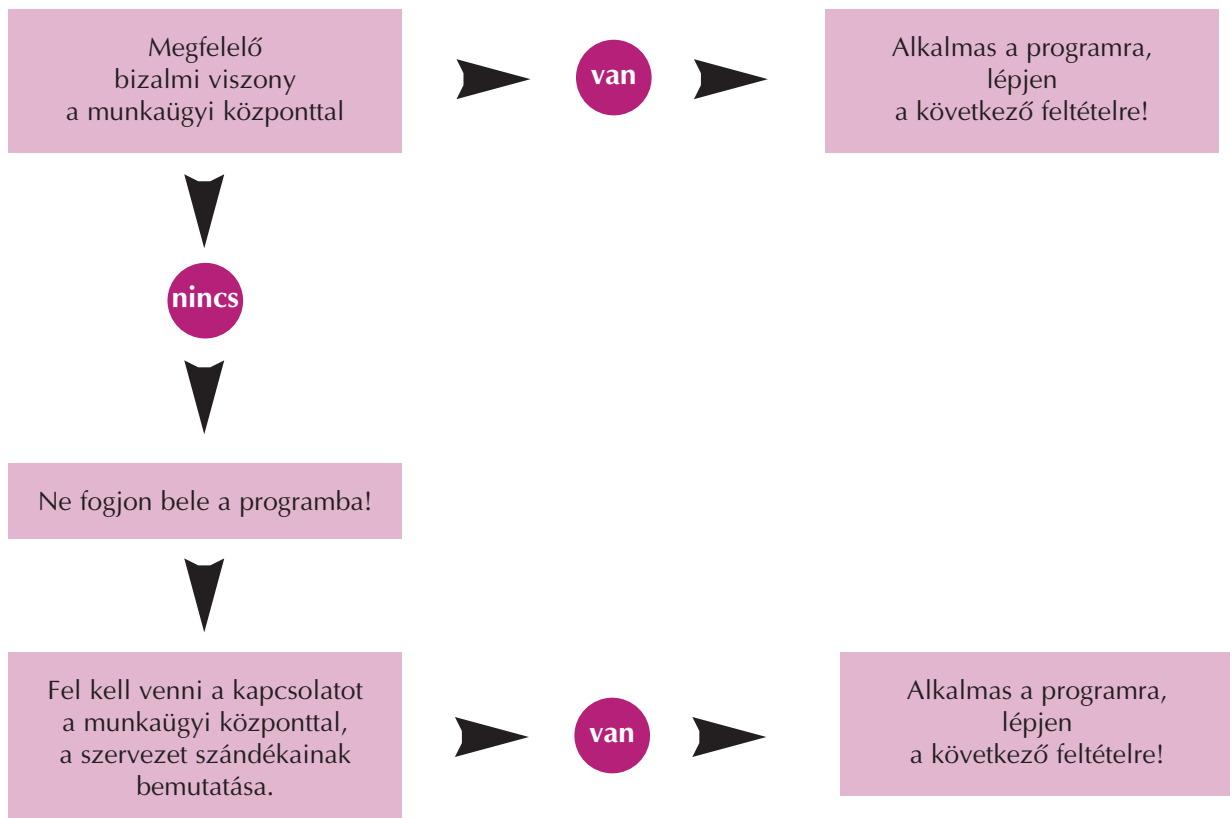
Megfelelő bizalmi viszony a munkaügyi központtal

van

Alkalmas a programra, lépjen a következő feltételre!

nincs

Ne fogjon bele a programba!

Fel kell venni a kapcsolatot a munkaügyi központtal, a szervezet szándékainak bemutatása.

van

Alkalmas a programra, lépjen a következő feltételre!